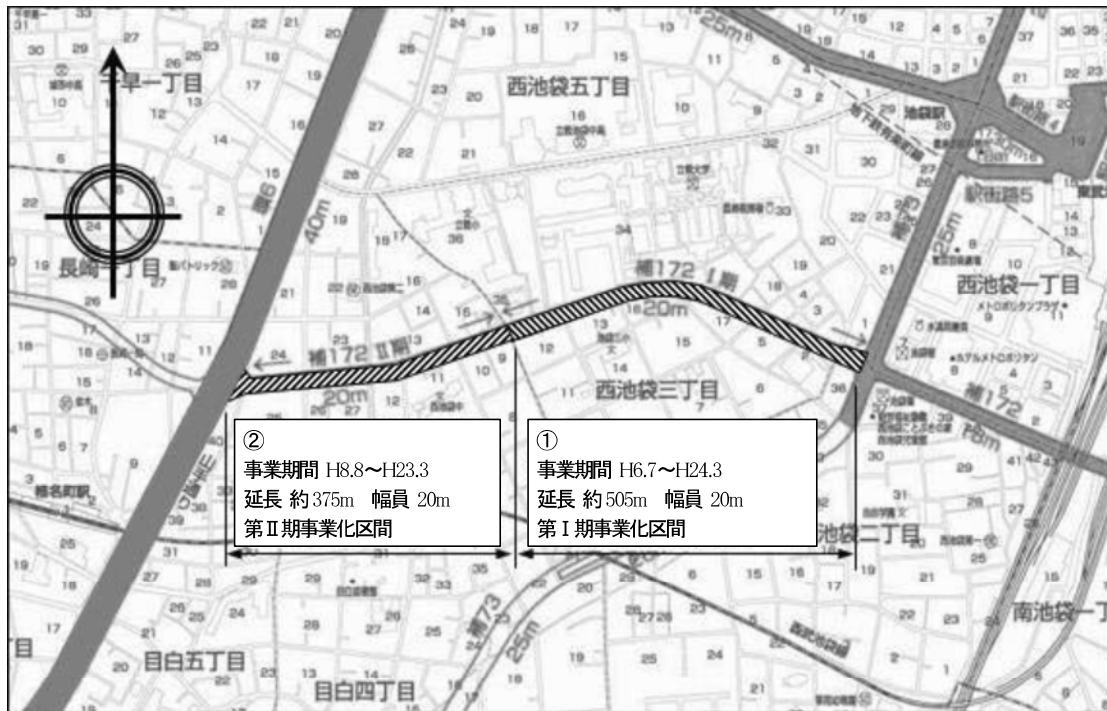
千早一丁目

西池袋五丁目

長崎一丁目

補172 Ⅰ期
20m

補172 Ⅱ期

20m

西池袋三丁目

西池袋一丁目

補172

40m

25m

25m

駅前路5

池袋駅

①
事業期間 H6.7〜H24.3
延長 約505m 幅員 20m
第Ⅰ期事業化区間

②
事業期間 H8.8〜H23.3
延長 約375m 幅員 20m
第Ⅱ期事業化区間

池袋二丁目

南池袋一丁

目白五丁目

目白四丁目

補73
25m

椎名町駅